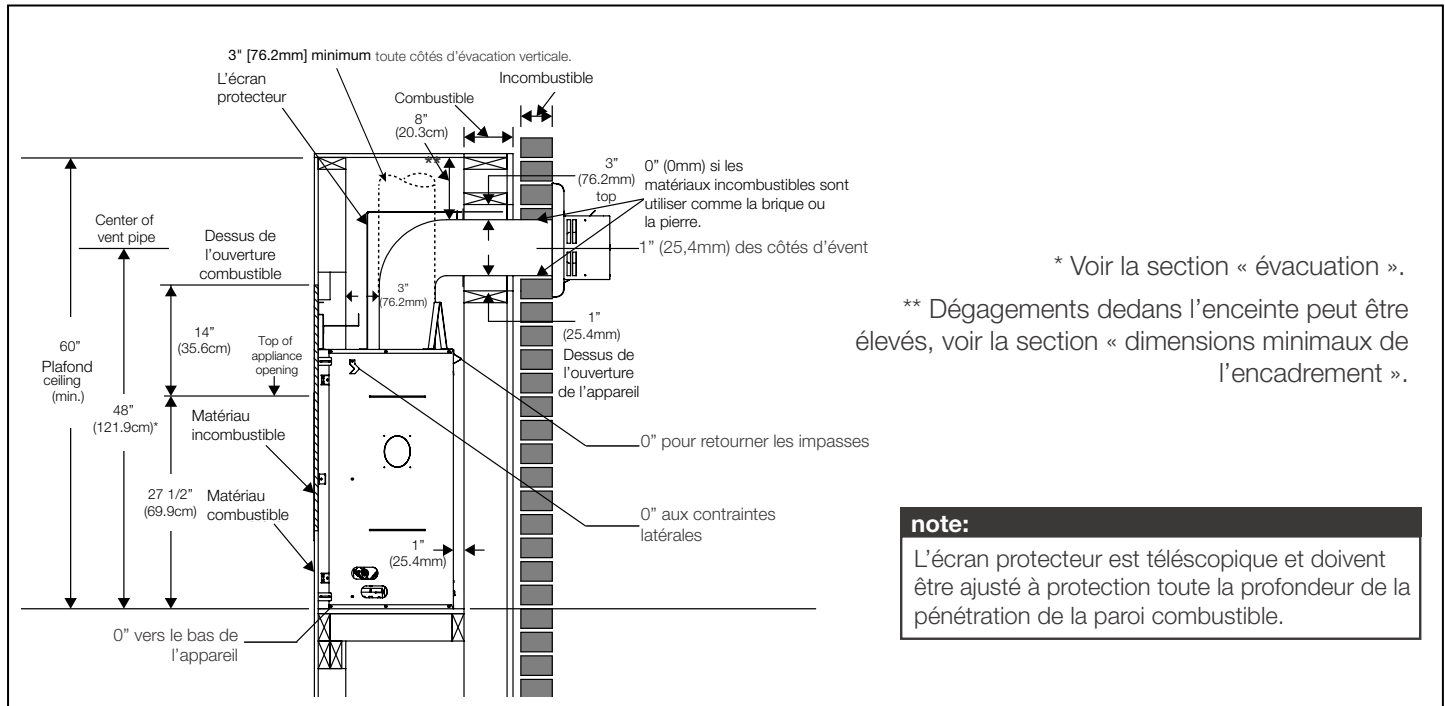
3" [76.2mm] minimum toute côtés d'évacuation verticale.

L'écran protecteur

Incombustible

Combustible

8"
(20.3cm)

**

3"
(76.2mm)
top

0" (0mm) si les matériaux incombustibles sont utiliser comme la brique ou la pierre.

1" (25,4mm) des côtés d'évent

Center of vent pipe

Dessus de l'ouverture combustible

3"
(76.2mm)

1"
(25.4mm)

Dessus de l'ouverture de l'appareil

14"
(35.6cm)

Top of appliance opening

60"
Plafond ceiling
(min.)

48"
(121.9cm)*

Matériau incombustible

0" pour retourner les impasses

27 1/2"
(69.9cm)

Matériau combustible

0" aux contraintes latérales

1"
(25.4mm)

0" vers le bas de l'appareil

* Voir la section « évacuation ».

** Dégagements dedans l'enceinte peut être élevés, voir la section « dimensions minimaux de l'encadrement ».

note:

L'écran protecteur est téléscopique et doivent être ajusté à protection toute la profondeur de la pénétration de la paroi combustible.